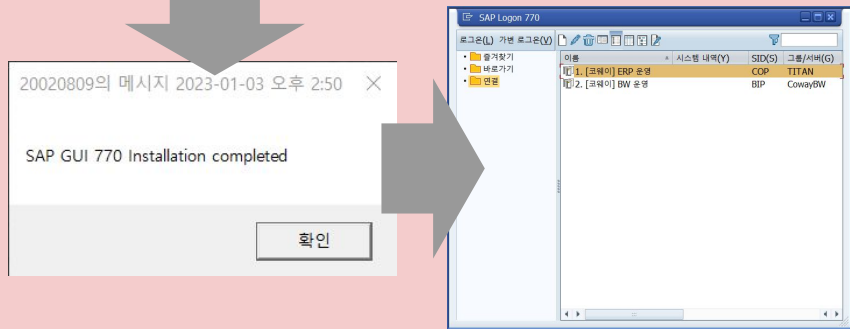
20020809의 메시지 2023-01-03 오후 2:50

SAP GUI 770 Installation completed

확인

SAP Logon 770

로그온(L) 가변 로그온(V)

즐겨찾기
바로가기
연결

| 이름 | 시스템 내역(Y) | SID(S) | 그룹/서버(G) |
|---|---|---|---|
| 1. [코웨이] ERP 운영 | | COP | TITAN |
| 2. [코웨이] BW 운영 | | BIP | CowayBW |